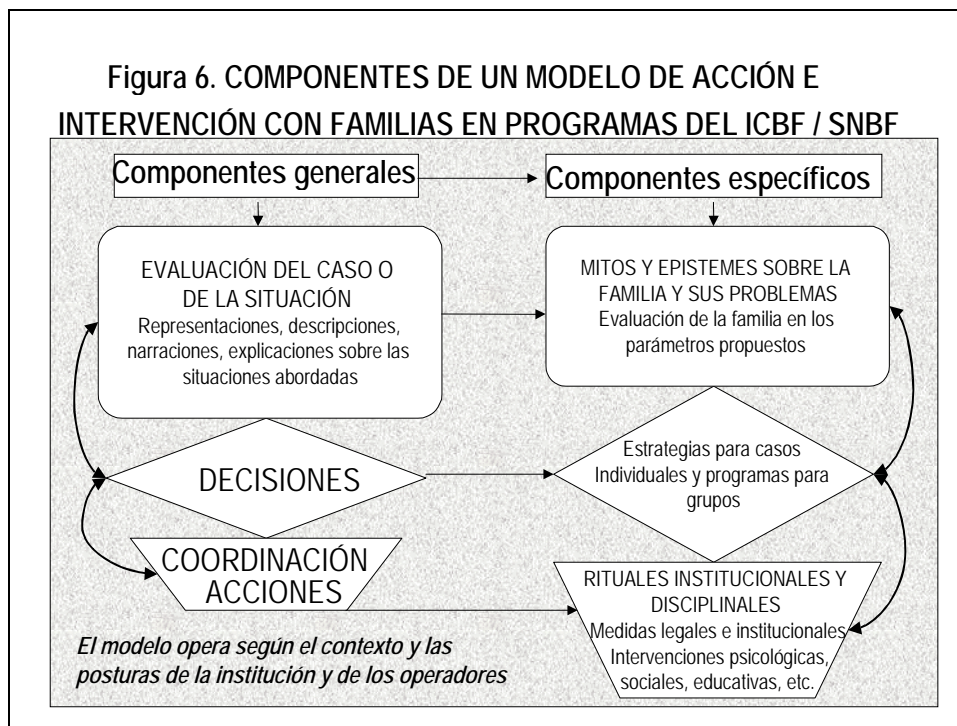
Figura 6. COMPONENTES DE UN MODELO DE ACCIÓN E INTERVENCIÓN CON FAMILIAS EN PROGRAMAS DEL ICBF / SNBF

Componentes generales

Componentes específicos

EVALUACIÓN DEL CASO O DE LA SITUACIÓN
Representaciones, descripciones, narraciones, explicaciones sobre las situaciones abordadas

MITOS Y EPISTEMES SOBRE LA FAMILIA Y SUS PROBLEMAS
Evaluación de la familia en los parámetros propuestos

DECISIONES

Estrategias para casos Individuales y programas para grupos

COORDINACIÓN ACCIONES

RITUALES INSTITUCIONALES Y DISCIPLINALES
Medidas legales e institucionales
Intervenciones psicológicas, sociales, educativas, etc.

El modelo opera según el contexto y las posturas de la institución y de los operadores